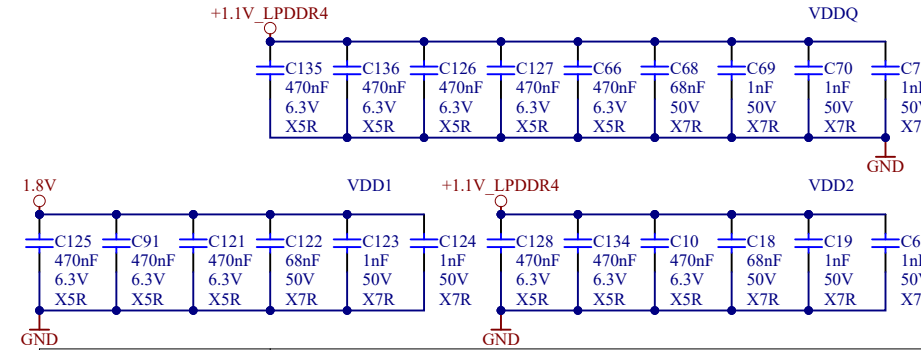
+1.1V_LPDDR4

VDDQ

C135
470nF
6.3V
X5R

C136
470nF
6.3V
X5R

C126
470nF
6.3V
X5R

C127
470nF
6.3V
X5R

C66
470nF
6.3V
X5R

C68
68nF
50V
X7R

C69
1nF
50V
X7R

C70
1nF
50V
X7R

C7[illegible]
1n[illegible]
50V
X7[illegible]

GND

1.8V

VDD1

C125
470nF
6.3V
X5R

C91
470nF
6.3V
X5R

C121
470nF
6.3V
X5R

C122
68nF
50V
X7R

C123
1nF
50V
X7R

C124
1nF
50V
X7R

GND

+1.1V_LPDDR4

VDD2

C128
470nF
6.3V
X5R

C134
470nF
6.3V
X5R

C10
470nF
6.3V
X5R

C18
68nF
50V
X7R

C19
1nF
50V
X7R

C6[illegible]
1n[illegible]
50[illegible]
X7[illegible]

GND